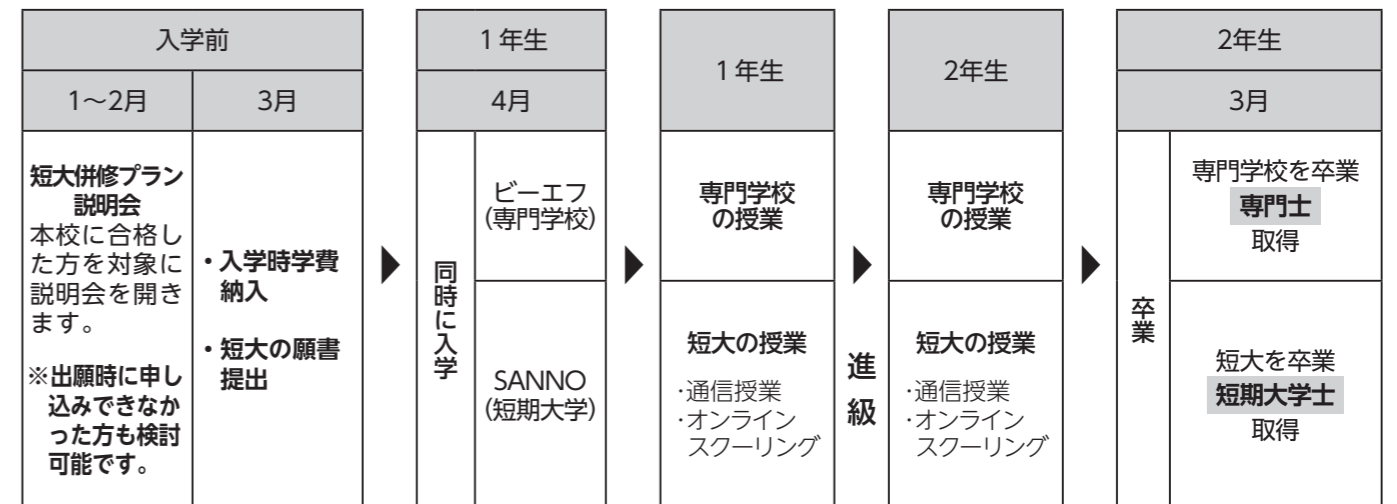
| 入学前 | |
|---|---|
| 1～2月 | 3月 |
| **短大併修プラン説明会** 本校に合格した方を対象に説明会を開きます。 **※出願時に申し込みできなかった方も検討可能です。** | **・入学時学費納入** **・短大の願書提出** |

| 1年生 | |
|---|---|
| 4月 | |
| 同時に入学 | ビーエフ(専門学校) |
| | SANNO(短期大学) |

| 1年生 |
|---|
| **専門学校の授業** |
| **短大の授業** ·通信授業 ·オンラインスクーリング |

進級

| 2年生 |
|---|
| **専門学校の授業** |
| **短大の授業** ·通信授業 ·オンラインスクーリング |

| 2年生 | |
|---|---|
| 3月 | |
| 卒業 | 専門学校を卒業 **専門士** 取得 |
| | 短大を卒業 **短期大学士** 取得 |